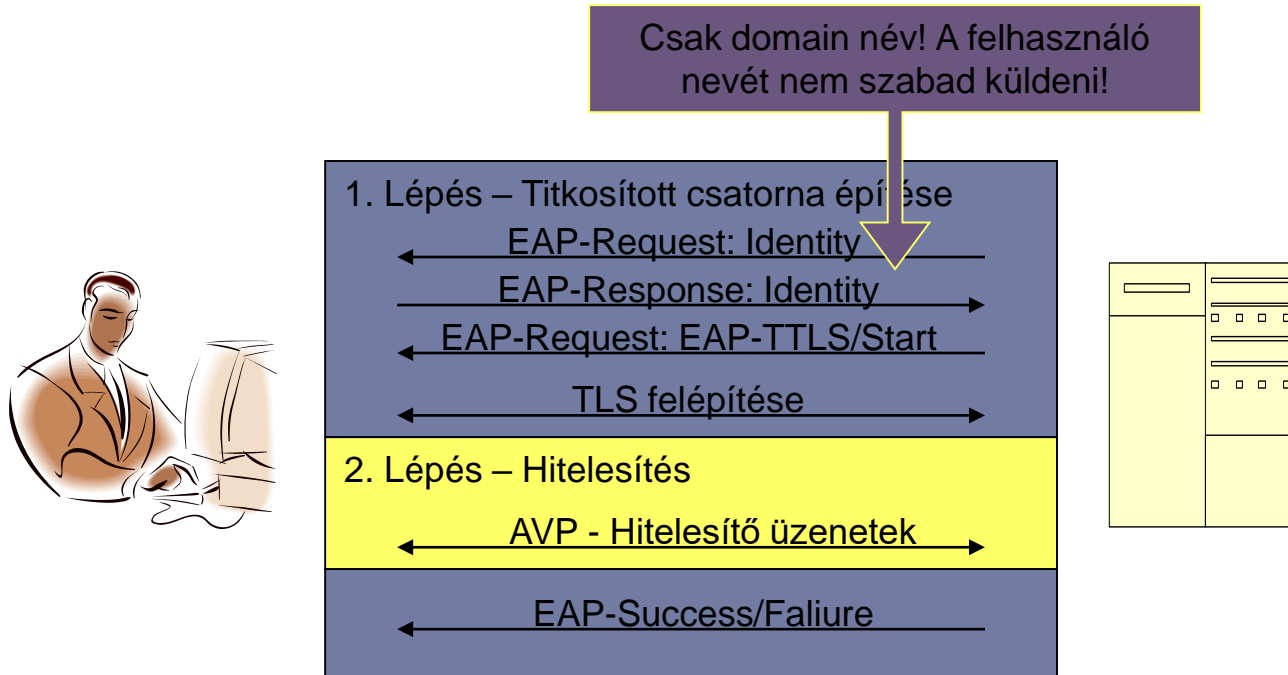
Csak domain név! A felhasználó nevét nem szabad küldeni!

1. Lépés – Titkosított csatorna építése

EAP-Request: Identity

EAP-Response: Identity

EAP-Request: EAP-TTLS/Start

TLS felépítése

2. Lépés – Hitelesítés

AVP - Hitelesítő üzenetek

EAP-Success/Faliure